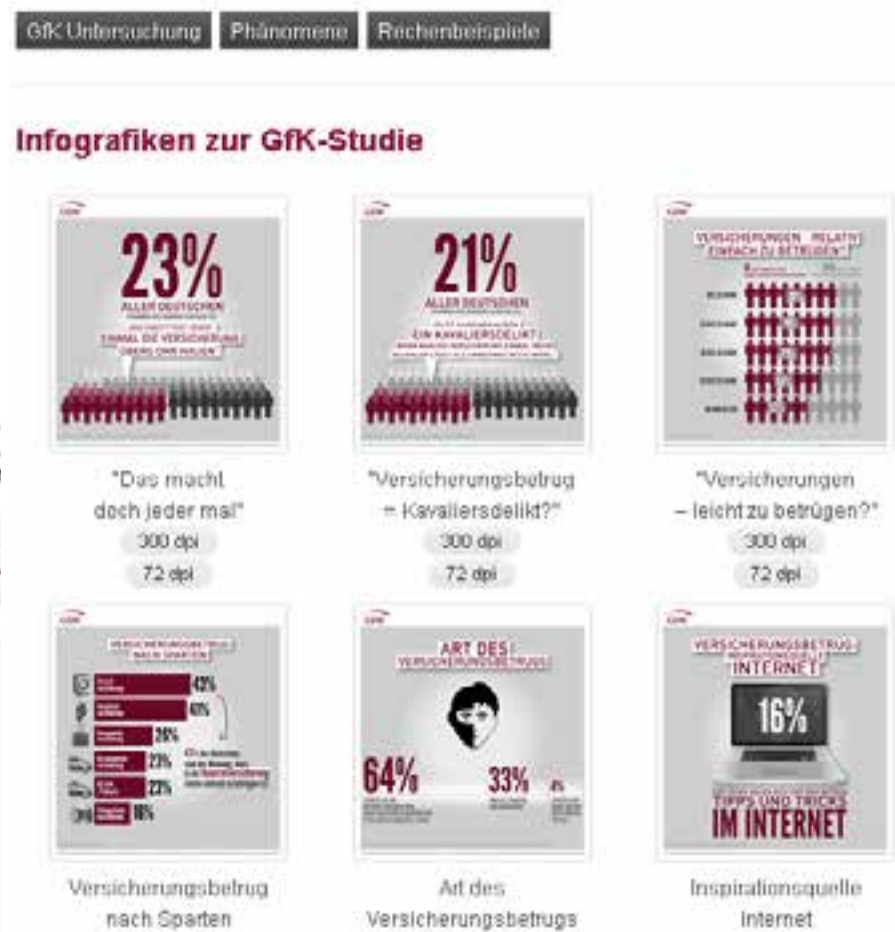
GfK Untersuchung Phänomene Rechenbeispiele

Infografiken zur GfK-Studie

23%
ALLER DEUTSCHEN
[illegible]
EINMAL DIE VERSICHERUNG ÜBERS OHR HAUEN

"Das macht doch jeder mal"
300 dpi
72 dpi

21%
ALLER DEUTSCHEN
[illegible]
EIN KAVALIERSDELIKT
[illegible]

"Versicherungsbetrug = Kavaliersdelikt?"
300 dpi
72 dpi

VERSICHERUNGEN RELATIV EINFACH ZU BETRÜGEN?

"Versicherungen – leicht zu betrügen?"
300 dpi
72 dpi

VERSICHERUNGSBETRUG NACH SPARTEN
42%
40%
26%
23%
23%
18%

Versicherungsbetrug nach Sparten

ART DES VERSICHERUNGSBETRUGS
64%
33%
4%

Art des Versicherungsbetrugs

VERSICHERUNGSBETRUG INTERNET
16%
TIPPS UND TRICKS
IM INTERNET

Inspirationsquelle Internet